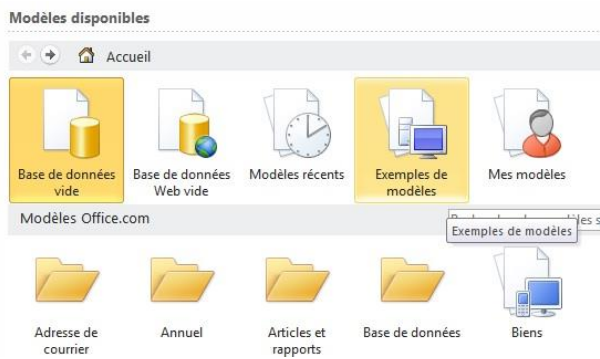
Modèles disponibles

Accueil

Base de données vide

Base de données Web vide

Modèles récents

Exemples de modèles

Mes modèles

Modèles Office.com

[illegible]

Exemples de modèles

Adresse de courrier

Annuel

Articles et rapports

Base de données

Biens